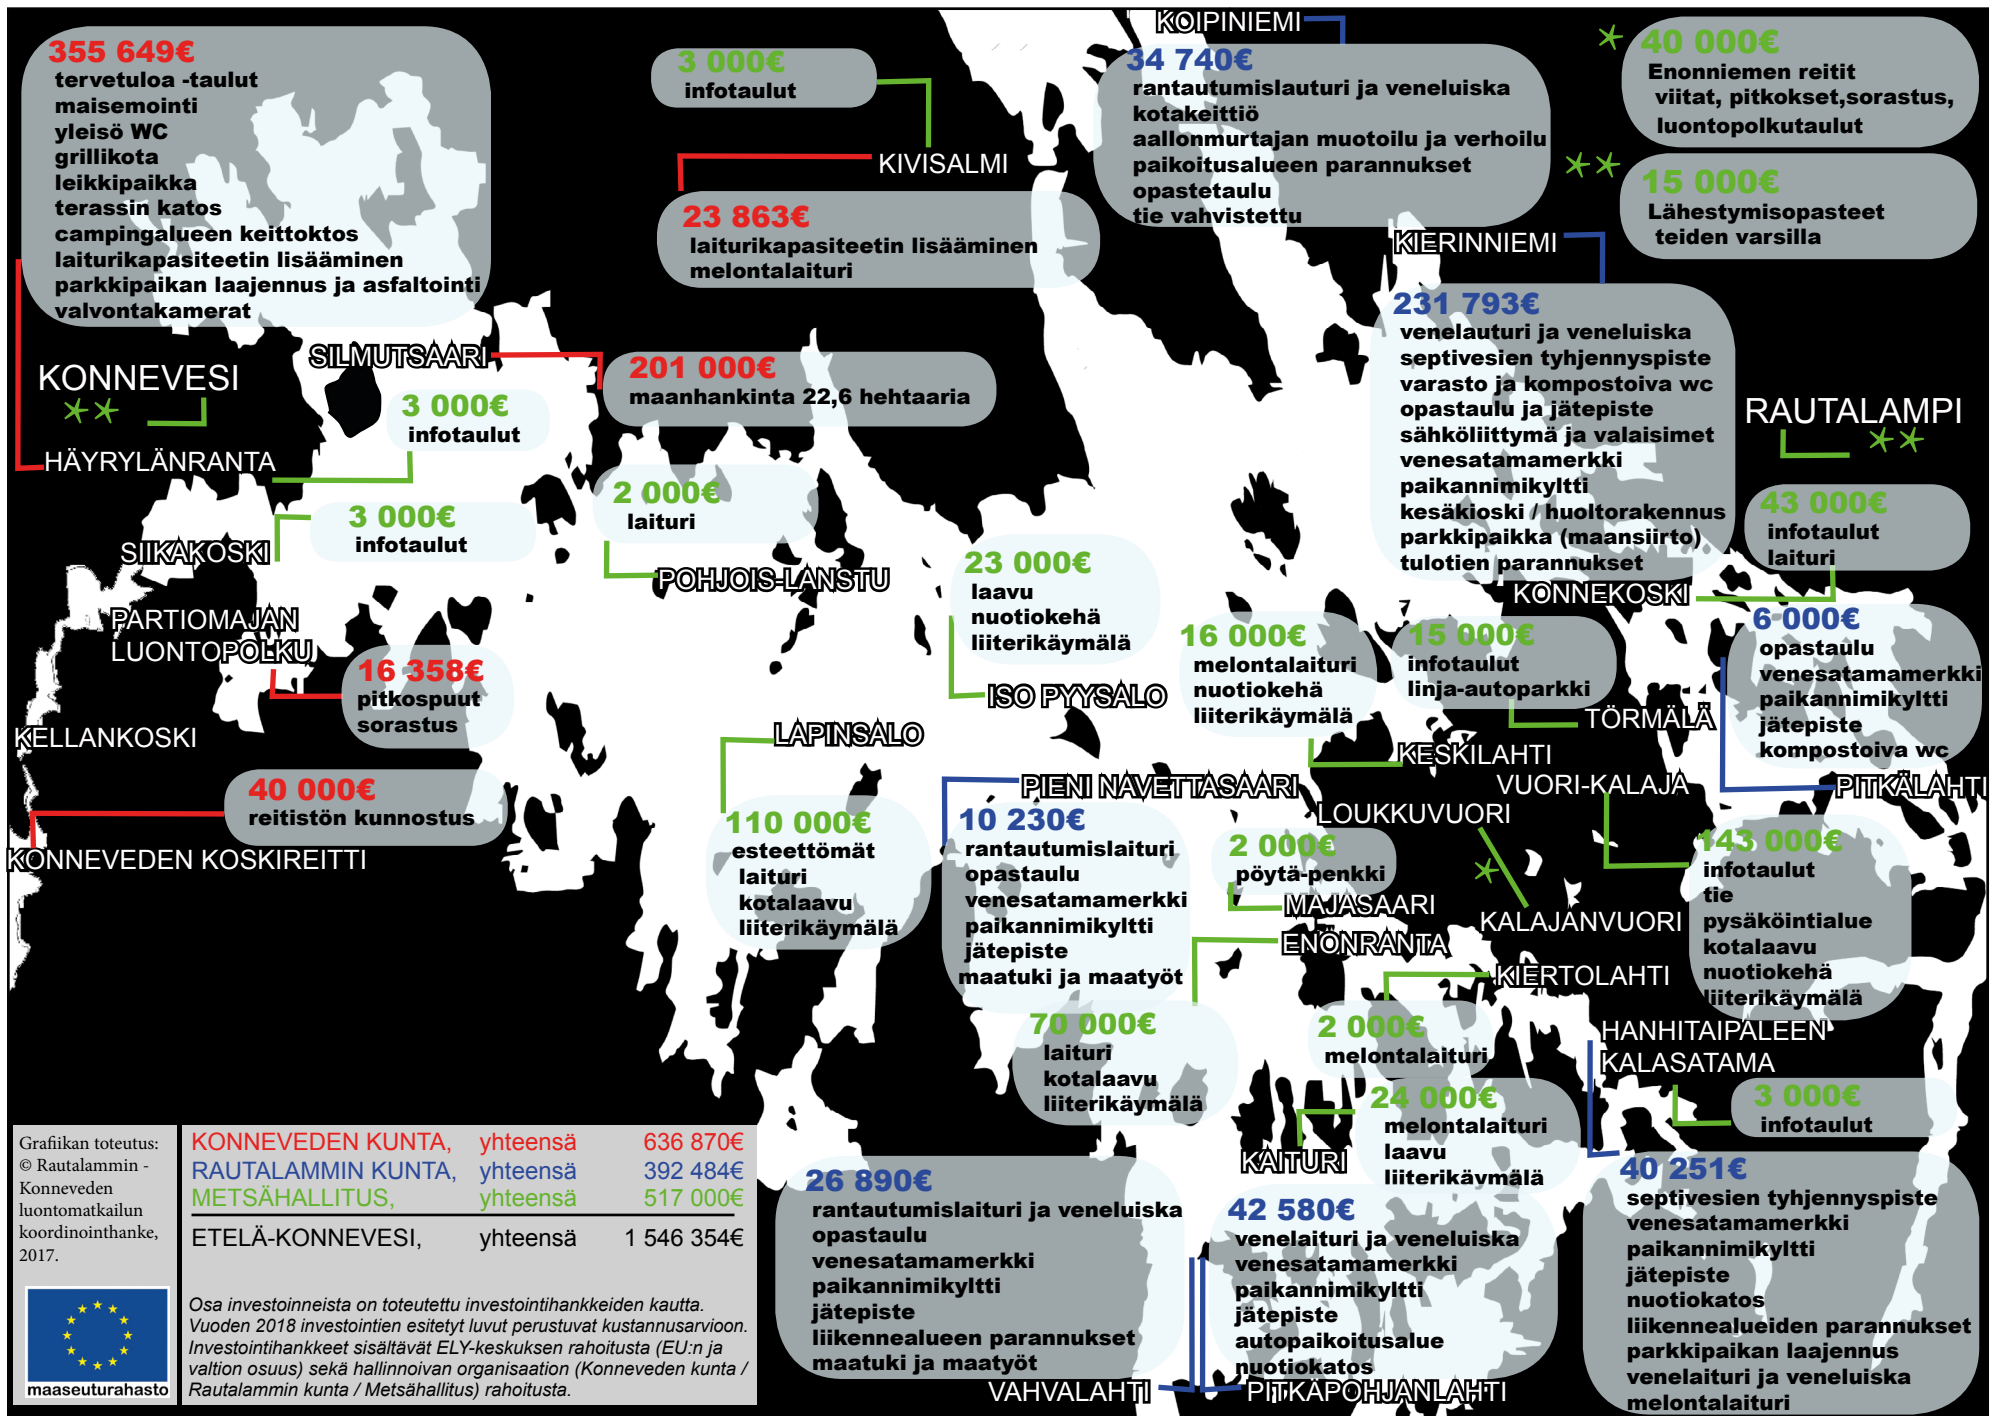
355 649€
tervetuloa -taulut
maisemointi
yleisö WC
grillikota
leikkipaikka
terassin katos
campingalueen keittoktos
laiturikapasiteetin lisääminen
parkkipaikan laajennus ja asfaltointi
valvontakamerat

3 000€
infotaulut

KIVISALMI

23 863€
laiturikapasiteetin lisääminen
melontalaituri

KOIPINIEMI

34 740€
rantautumislaituri ja veneluiska
kotakeittiö
aallonmurtajan muotoilu ja verhoilu
paikoitusalueen parannukset
opastetaulu
tie vahvistettu

40 000€
Enonniemen reitit
viitat, pitkokset,sorastus,
luontopolkutaulut

15 000€
Lähestymisopasteet
teiden varsilla

KIERINNIEMI

231 793€
venelauturi ja veneluiska
septivesien tyhjennyspiste
varasto ja kompostoiva wc
opastaulu ja jätepiste
sähköliittymä ja valaisimet
venesatamamerkki
paikannimikyltti
kesäkioski / huoltorakennus
parkkipaikka (maansiirto)
tulotien parannukset

RAUTALAMPI

43 000€
infotaulut
laituri

KONNEVESI

SILMUTSAARI

201 000€
maanhankinta 22,6 hehtaaria

3 000€
infotaulut

HÄYRYLÄNRANTA

2 000€
laituri

3 000€
infotaulut

SIIKAKOSKI

POHJOIS-LANSTU

23 000€
laavu
nuotiokehä
liiterikäymälä

KONNEKOSKI

6 000€
opastaulu
venesatamamerkki
paikannimikyltti
jätepiste
kompostoiva wc

PARTIOMAJAN LUONTOPOLKU

16 358€
pitkospuut
sorastus

16 000€
melontalaituri
nuotiokehä
liiterikäymälä

15 000€
infotaulut
linja-autoparkki

ISO PYYSALO

TÖRMÄLÄ

KELLANKOSKI

LAPINSALO

KESKILAHTI

VUORI-KALAJA

PIENI NAVETTASAARI

PITKÄLAHTI

40 000€
reitistön kunnostus

LOUKKUVUORI

KONNEVEDEN KOSKIREITTI

110 000€
esteettömät
laituri
kotalaavu
liiterikäymälä

10 230€
rantautumislaituri
opastaulu
venesatamamerkki
paikannimikyltti
jätepiste
maatuki ja maatyöt

2 000€
pöytä-penkki

143 000€
infotaulut
tie
pysäköintialue
kotalaavu
nuotiokehä
liiterikäymälä

MAJASAARI

KALAJANVUORI

ENONRANTA

KIERTOLAHTI

70 000€
laituri
kotalaavu
liiterikäymälä

2 000€
melontalaituri

HANHITAIPALEEN KALASATAMA

24 000€
melontalaituri
laavu
liiterikäymälä

3 000€
infotaulut

KAITURI

Grafiikan toteutus: © Rautalammin - Konneveden luontomatkailun koordinointihanke, 2017.

| KONNEVEDEN KUNTA, | yhteensä | 636 870€ |
|---|---|---|
| RAUTALAMMIN KUNTA, | yhteensä | 392 484€ |
| METSÄHALLITUS, | yhteensä | 517 000€ |
| ETELÄ-KONNEVESI, | yhteensä | 1 546 354€ |

Osa investoinneista on toteutettu investointihankkeiden kautta. Vuoden 2018 investointien esitetyt luvut perustuvat kustannusarvioon. Investointihankkeet sisältävät ELY-keskuksen rahoitusta (EU:n ja valtion osuus) sekä hallinnoivan organisaation (Konneveden kunta / Rautalammin kunta / Metsähallitus) rahoitusta.

maaseuturahasto

26 890€
rantautumislaituri ja veneluiska
opastaulu
venesatamamerkki
paikannimikyltti
jätepiste
liikennealueen parannukset
maatuki ja maatyöt

42 580€
venelaituri ja veneluiska
venesatamamerkki
paikannimikyltti
jätepiste
autopaikoitusalue
nuotiokatos

40 251€
septivesien tyhjennyspiste
venesatamamerkki
paikannimikyltti
jätepiste
nuotiokatos
liikennealueiden parannukset
parkkipaikan laajennus
venelaituri ja veneluiska
melontalaituri

VAHVALAHTI

PITKÄPOHJANLAHTI